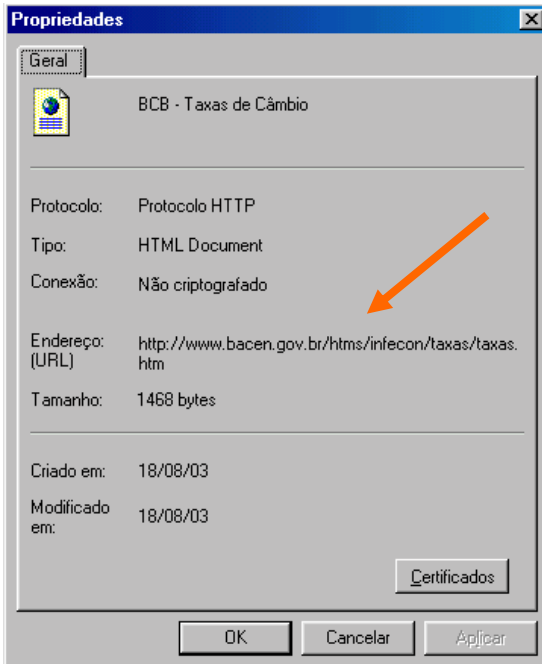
Propriedades

Geral

BCB - Taxas de Câmbio

Protocolo: Protocolo HTTP

Tipo: HTML Document

Conexão: Não criptografado

Endereço: (URL) http://www.bacen.gov.br/htms/infecon/taxas/taxas.htm

Tamanho: 1468 bytes

Criado em: 18/08/03

Modificado em: 18/08/03

Certificados

OK Cancelar Aplicar